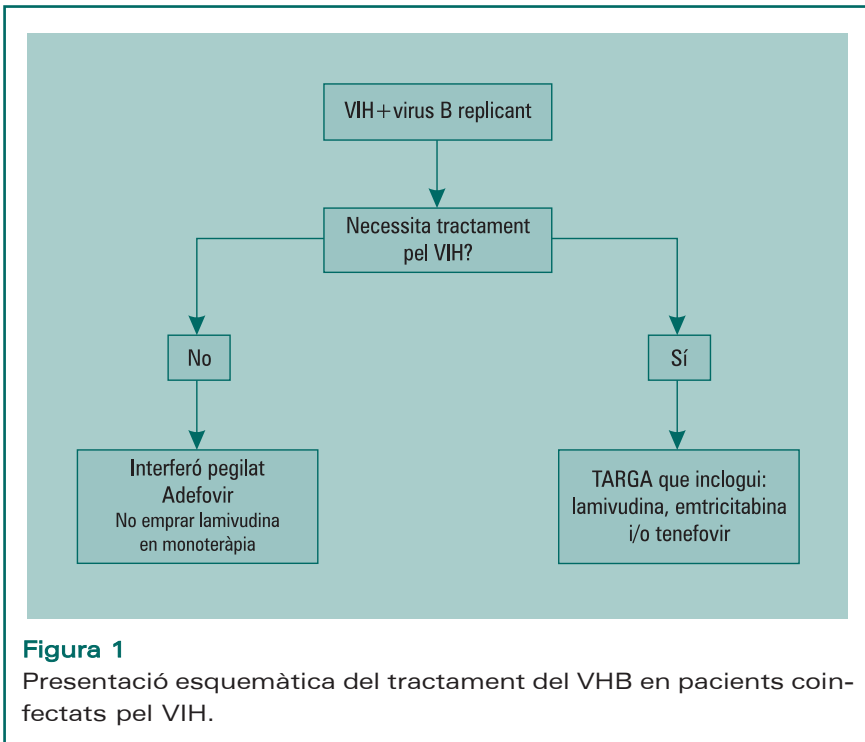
VIH+virus B replicant

Necessita tractament pel VIH?

No

Sí

Interferó pegilat
Adefovir
No emprar lamivudina en monoteràpia

TARGA que inclogui: lamivudina, emtricitabina i/o tenefovir

Figura 1
Presentació esquemàtica del tractament del VHB en pacients coinfectats pel VIH.